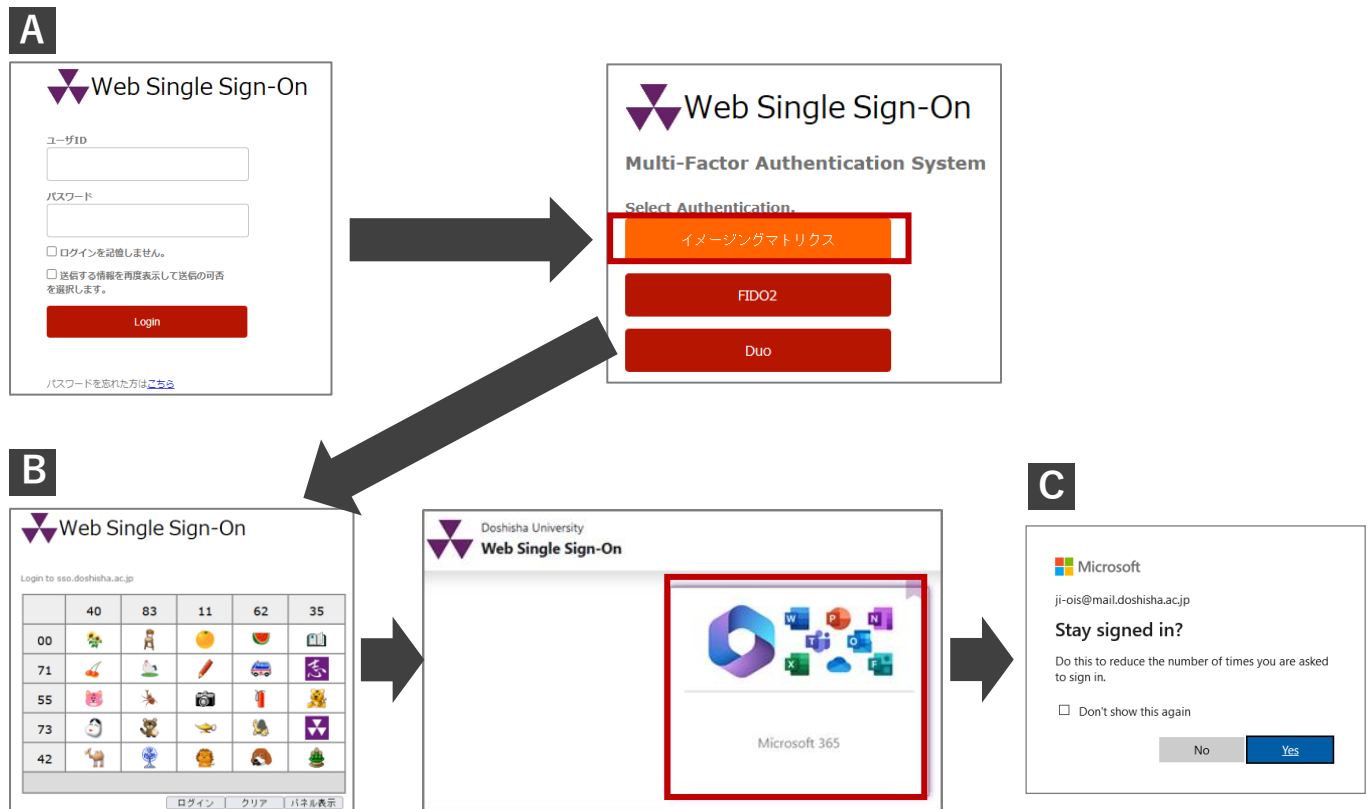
A

Web Single Sign-On

ユーザID

パスワード

☐ ログインを記憶しません。

☐ 送信する情報を再度表示して送信の可否を選択します。

Login

パスワードを忘れた方はこちら

Web Single Sign-On

Multi-Factor Authentication System

Select Authentication.

イメージングマトリクス

FIDO2

Duo

B

Web Single Sign-On

Login to sso.doshisha.ac.jp

| | 40 | 83 | 11 | 62 | 35 |
|---|---|---|---|---|---|
| 00 | | | | | |
| 71 | | | | | |
| 55 | | | | | |
| 73 | | | | | |
| 42 | | | | | |

ログイン クリア パネル表示

Doshisha University
Web Single Sign-On

Microsoft 365

C

Microsoft

ji-ois@mail.doshisha.ac.jp

Stay signed in?

Do this to reduce the number of times you are asked to sign in.

☐ Don't show this again

No Yes